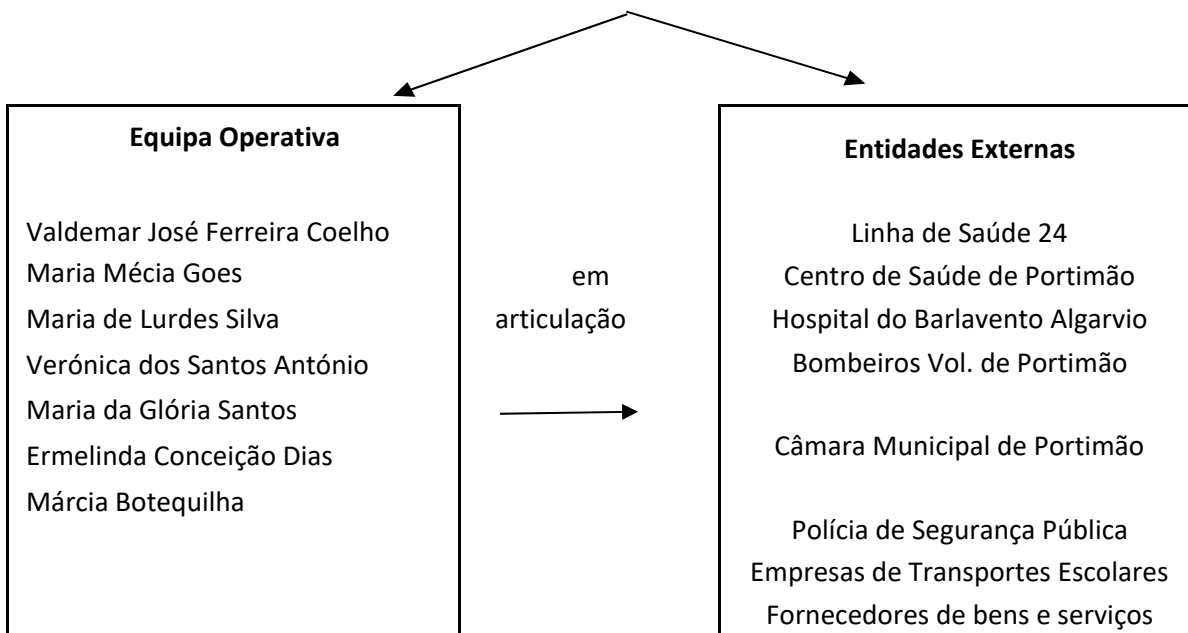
**Equipa Operativa**

Valdemar José Ferreira Coelho
Maria Mécia Goes
Maria de Lurdes Silva
Verónica dos Santos António
Maria da Glória Santos
Ermelinda Conceição Dias
Márcia Botequilha

em articulação

**Entidades Externas**

Linha de Saúde 24
Centro de Saúde de Portimão
Hospital do Barlavento Algarvio
Bombeiros Vol. de Portimão

Câmara Municipal de Portimão

Polícia de Segurança Pública
Empresas de Transportes Escolares
Fornecedores de bens e serviços